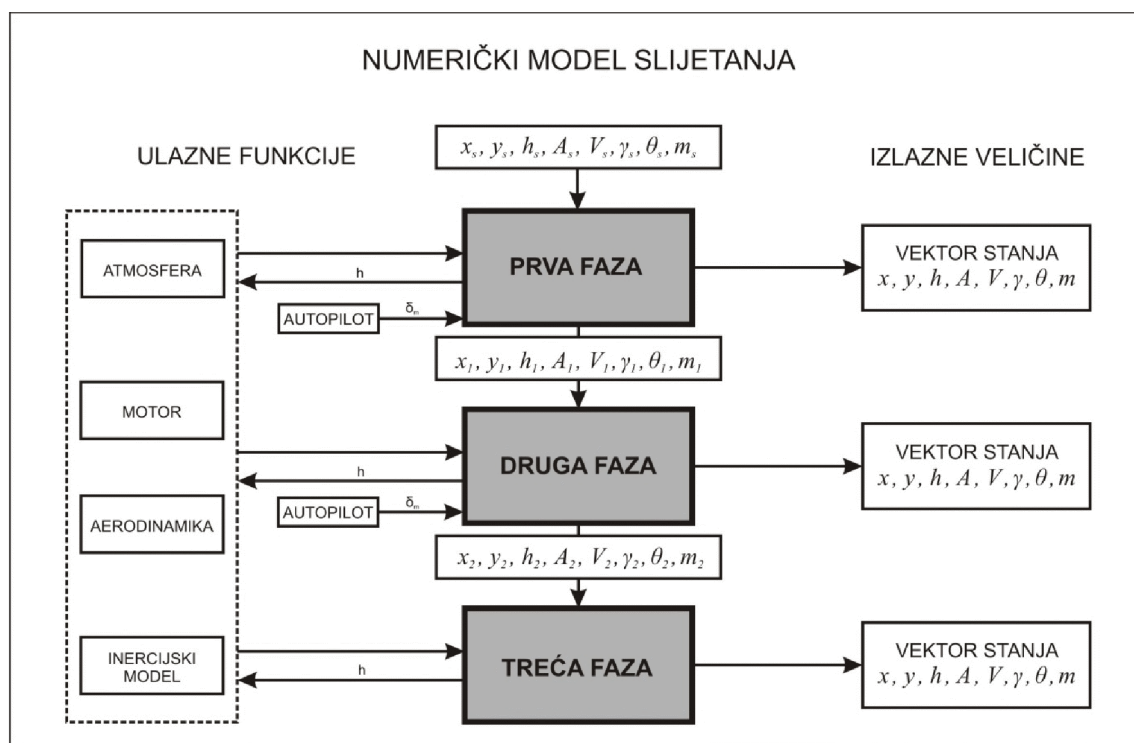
NUMERIČKI MODEL SLIJETANJA

ULAZNE FUNKCIJE

$x_s, y_s, h_s, A_s, V_s, \gamma_s, \theta_s, m_s$

IZLAZNE VELIČINE

ATMOSFERA

h

AUTOPILOT

$\delta_m$

PRVA FAZA

VEKTOR STANJA
$x, y, h, A, V, \gamma, \theta, m$

$x_1, y_1, h_1, A_1, V_1, \gamma_1, \theta_1, m_1$

MOTOR

h

DRUGA FAZA

VEKTOR STANJA
$x, y, h, A, V, \gamma, \theta, m$

AERODINAMIKA

AUTOPILOT

$\delta_m$

$x_2, y_2, h_2, A_2, V_2, \gamma_2, \theta_2, m_2$

INERCIJSKI MODEL

h

TREĆA FAZA

VEKTOR STANJA
$x, y, h, A, V, \gamma, \theta, m$